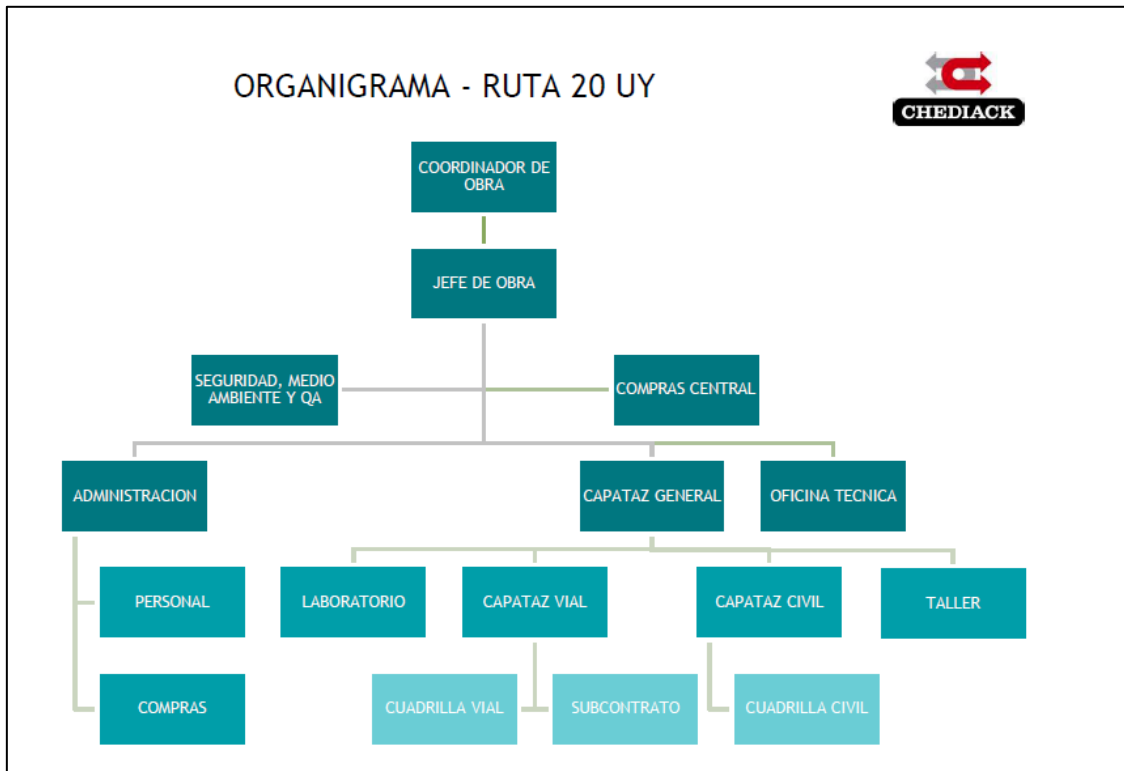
ORGANIGRAMA - RUTA 20 UY

CHEDIACK

COORDINADOR DE OBRA

JEFE DE OBRA

SEGURIDAD, MEDIO AMBIENTE Y QA

COMPRAS CENTRAL

ADMINISTRACION

CAPATAZ GENERAL

OFICINA TECNICA

PERSONAL

LABORATORIO

CAPATAZ VIAL

CAPATAZ CIVIL

TALLER

COMPRAS

CUADRILLA VIAL

SUBCONTRATO

CUADRILLA CIVIL